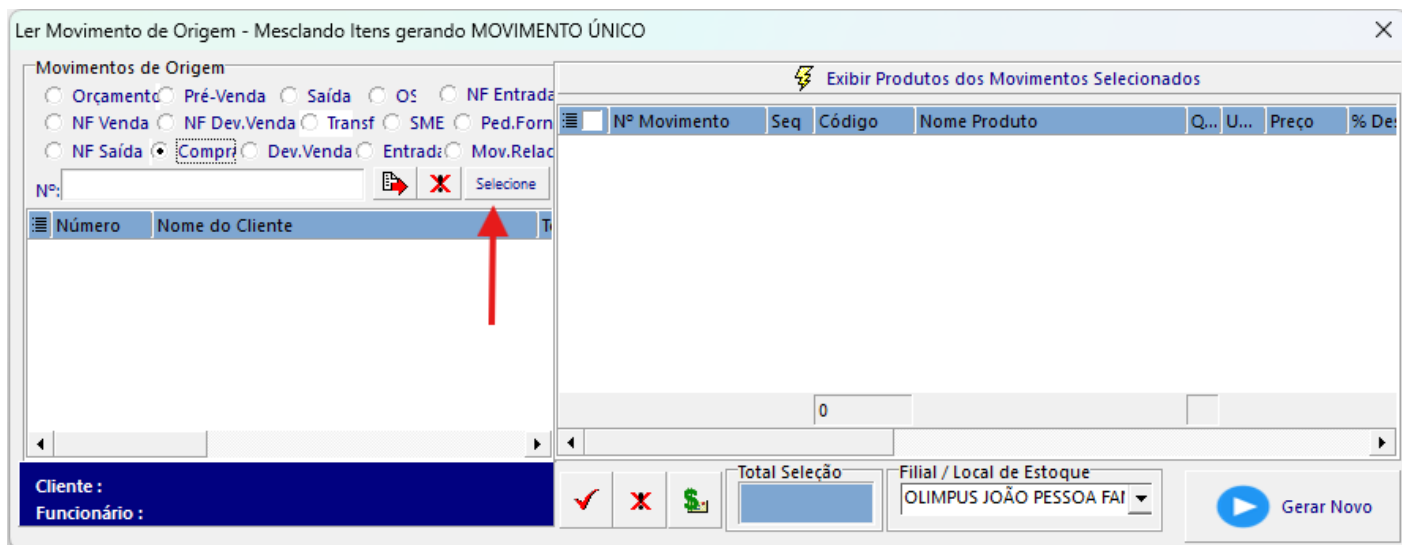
Ler Movimento de Origem - Mesclando Itens gerando MOVIMENTO ÚNICO

Movimentos de Origem

Orçamento Pré-Venda Saída OS NF Entrada
NF Venda NF Dev.Venda Transf SME Ped.Forn
NF Saída Compra Dev.Venda Entrada Mov.Relac

Nº:

Selecione

| Número | Nome do Cliente | T |
|---|---|---|

Cliente :
Funcionário :

Exibir Produtos dos Movimentos Selecionados

| Nº Movimento | Seq | Código | Nome Produto | Q... | U... | Preço | % Des |
|---|---|---|---|---|---|---|---|

0

Total Seleção

Filial / Local de Estoque

OLIMPUS JOÃO PESSOA FAI

Gerar Novo